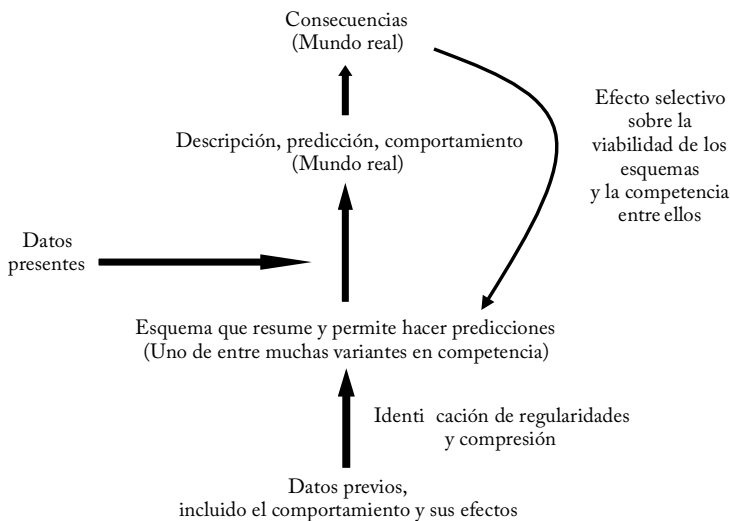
Consecuencias
(Mundo real)

Efecto selectivo
sobre la
viabilidad de los
esquemas
y la competencia
entre ellos

Descripción, predicción, comportamiento
(Mundo real)

Datos
presentes

Esquema que resume y permite hacer predicciones
(Uno de entre muchas variantes en competencia)

Identi cación de regularidades
y compresión

Datos previos,
incluido el comportamiento y sus efectos